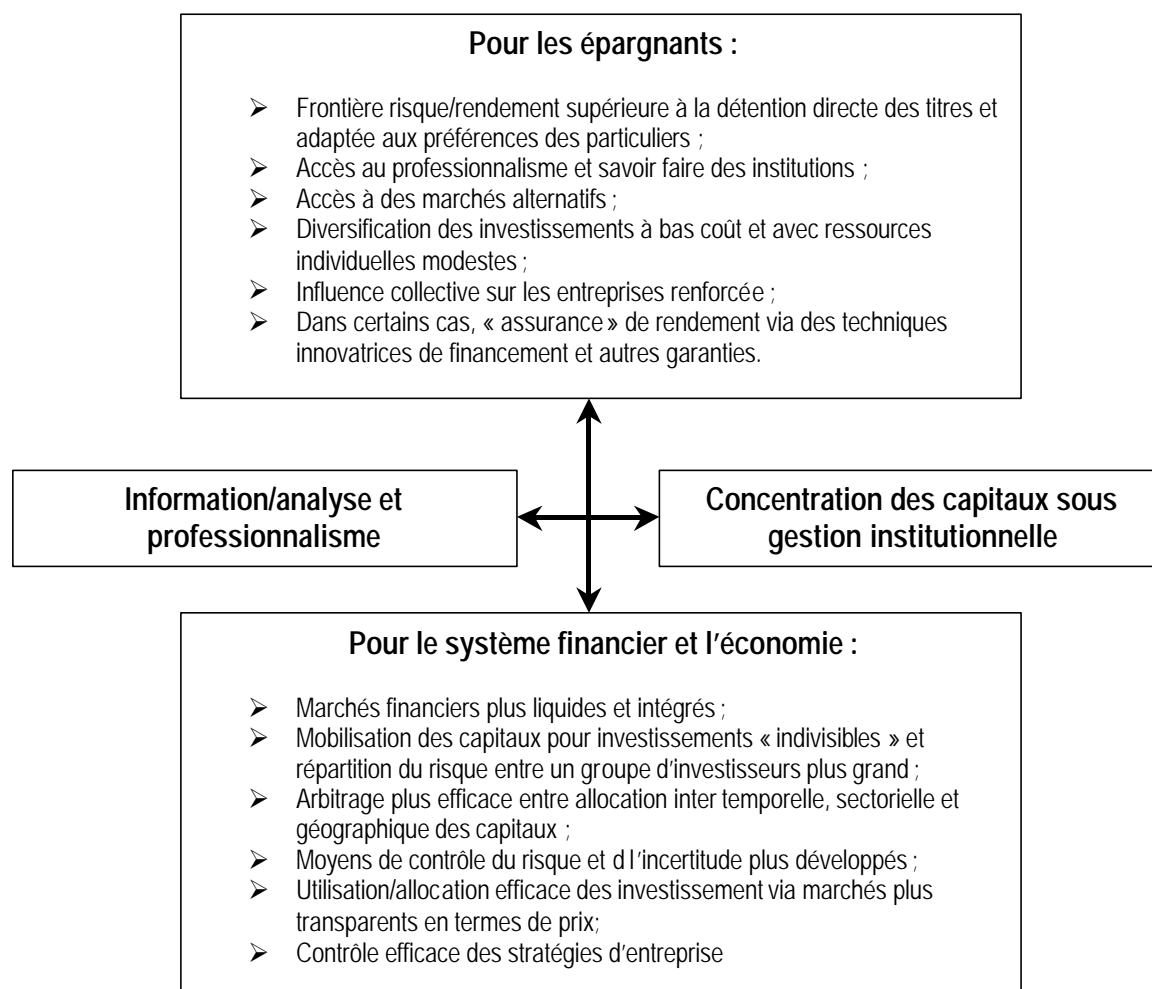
**Pour les épargnants :**

- Frontière risque/rendement supérieure à la détention directe des titres et adaptée aux préférences des particuliers ;
- Accès au professionnalisme et savoir faire des institutions ;
- Accès à des marchés alternatifs ;
- Diversification des investissements à bas coût et avec ressources individuelles modestes ;
- Influence collective sur les entreprises renforcée ;
- Dans certains cas, « assurance » de rendement via des techniques innovatrices de financement et autres garanties.

**Information/analyse et professionnalisme**

**Concentration des capitaux sous gestion institutionnelle**

**Pour le système financier et l'économie :**

- Marchés financiers plus liquides et intégrés ;
- Mobilisation des capitaux pour investissements « indivisibles » et répartition du risque entre un groupe d'investisseurs plus grand ;
- Arbitrage plus efficace entre allocation inter temporelle, sectorielle et géographique des capitaux ;
- Moyens de contrôle du risque et d l'incertitude plus développés ;
- Utilisation/allocation efficace des investissement via marchés plus transparents en termes de prix;
- Contrôle efficace des stratégies d'entreprise